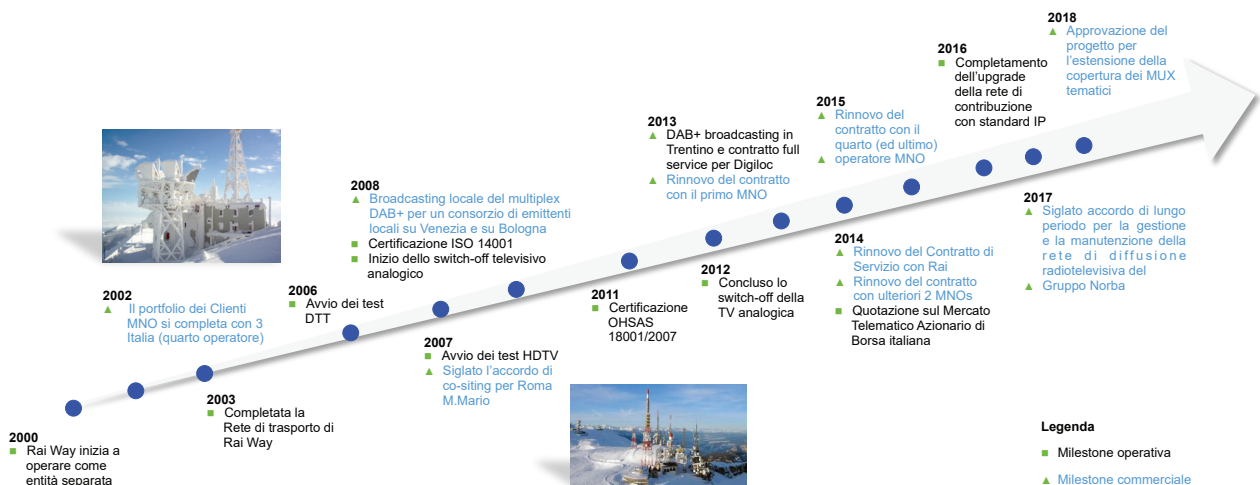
2000
■ Rai Way inizia a operare come entità separata

2002
▲ Il portfolio dei Clienti MNO si completa con 3 Italia (quarto operatore)

2003
■ Completata la Rete di trasporto di Rai Way

2006
■ Avvio dei test DTT

2007
■ Avvio dei test HDTV
▲ Siglato l'accordo di co-siting per Roma M.Mario

2008
▲ Broadcasting locale del multiplex DAB+ per un consorzio di emittenti locali su Venezia e su Bologna
■ Certificazione ISO 14001
■ Inizio dello switch-off televisivo analogico

2011
■ Certificazione OHSAS 18001/2007

2012
■ Concluso lo switch-off della TV analogica

2013
■ DAB+ broadcasting in Trentino e contratto full service per Digiloc
▲ Rinnovo del contratto con il primo MNO

2014
▲ Rinnovo del Contratto di Servizio con Rai
▲ Rinnovo del contratto con ulteriori 2 MNOs
■ Quotazione sul Mercato Telematico Azionario di Borsa italiana

2015
▲ Rinnovo del contratto con il quarto (ed ultimo) operatore MNO

2016
■ Completamento dell'upgrade della rete di contribuzione con standard IP

2017
▲ Siglato accordo di lungo periodo per la gestione e la manutenzione della rete di diffusione radiotelevisiva del Gruppo Norba

2018
▲ Approvazione del progetto per l'estensione della copertura dei MUX tematici

Legenda
■ Milestone operativa
▲ Milestone commerciale